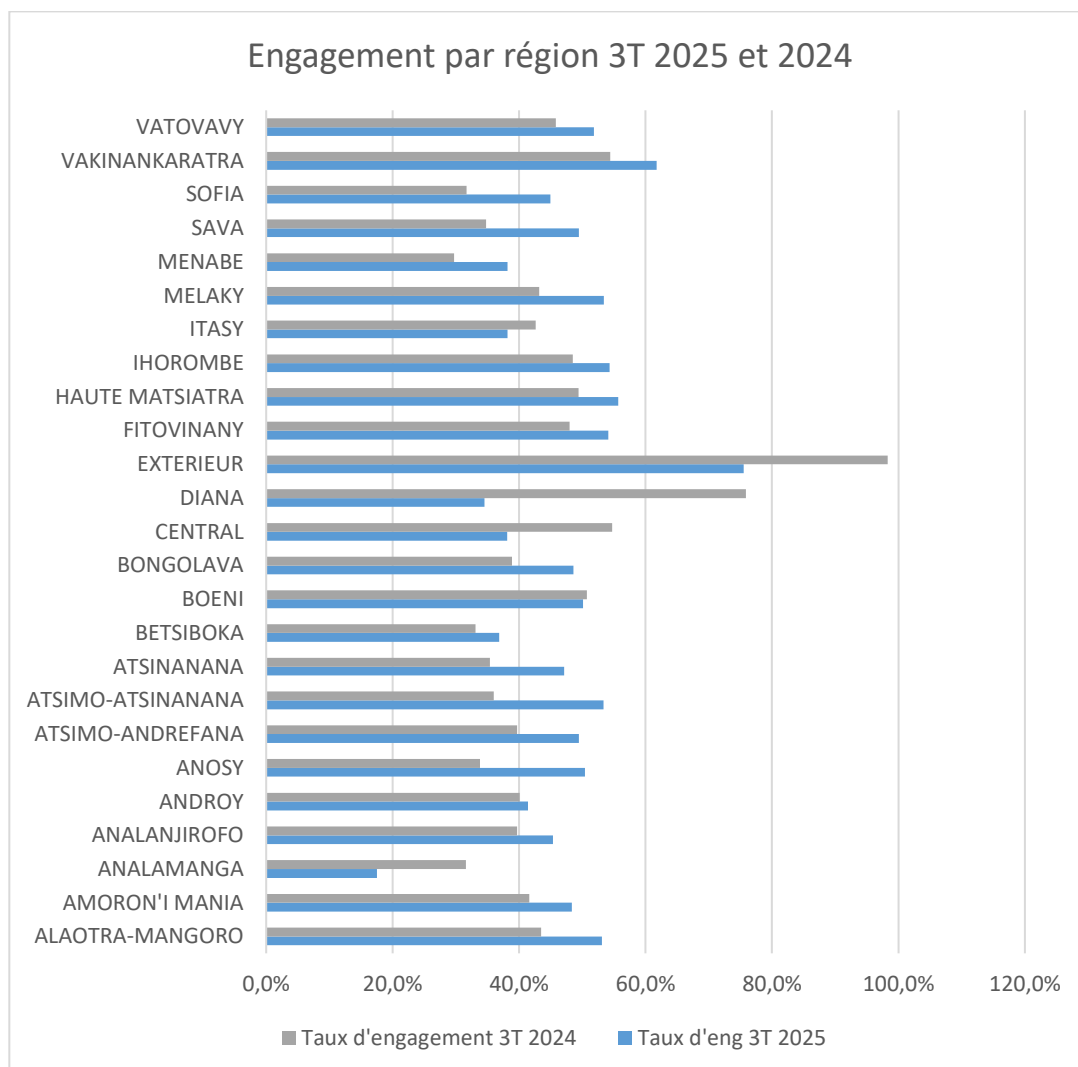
Engagement par région 3T 2025 et 2024

VATOVAVY
VAKINANKARATRA
SOFIA
SAVA
MENABE
MELAKY
ITASY
IHOROMBE
HAUTE MATSIATRA
FITOVINANY
EXTERIEUR
DIANA
CENTRAL
BONGOLAVA
BOENI
BETSIBOKA
ATSINANANA
ATSIMO-ATSINANANA
ATSIMO-ANDREFANA
ANOSY
ANDROY
ANALANJIROFO
ANALAMANGA
AMORON'I MANIA
ALAOTRA-MANGORO

0,0% 20,0% 40,0% 60,0% 80,0% 100,0% 120,0%

Taux d'engagement 3T 2024
Taux d'eng 3T 2025